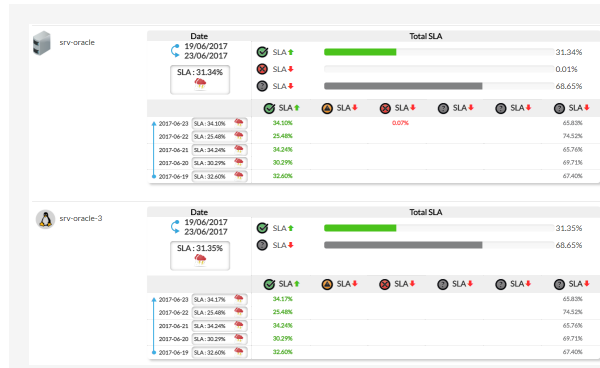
srv-oracle

| Date | Total SLA |
|---|---|
| 19/06/2017 23/06/2017 SLA : 31.34% | SLA 31.34% |
| | SLA 0.01% |
| | SLA 68.65% |

| | SLA | SLA | SLA | SLA | SLA | SLA |
|---|---|---|---|---|---|---|
| 2017-06-23 SLA : 34.10% | 34.10% | | 0.07% | | | 65.83% |
| 2017-06-22 SLA : 25.48% | 25.48% | | | | | 74.52% |
| 2017-06-21 SLA : 34.24% | 34.24% | | | | | 65.76% |
| 2017-06-20 SLA : 30.29% | 30.29% | | | | | 69.71% |
| 2017-06-19 SLA : 32.60% | 32.60% | | | | | 67.40% |

srv-oracle-3

| Date | Total SLA |
|---|---|
| 19/06/2017 23/06/2017 SLA : 31.35% | SLA 31.35% |
| | SLA 68.65% |

| | SLA | SLA | SLA | SLA | SLA | SLA |
|---|---|---|---|---|---|---|
| 2017-06-23 SLA : 34.17% | 34.17% | | | | | 65.83% |
| 2017-06-22 SLA : 25.48% | 25.48% | | | | | 74.52% |
| 2017-06-21 SLA : 34.24% | 34.24% | | | | | 65.76% |
| 2017-06-20 SLA : 30.29% | 30.29% | | | | | 69.71% |
| 2017-06-19 SLA : 32.60% | 32.60% | | | | | 67.40% |